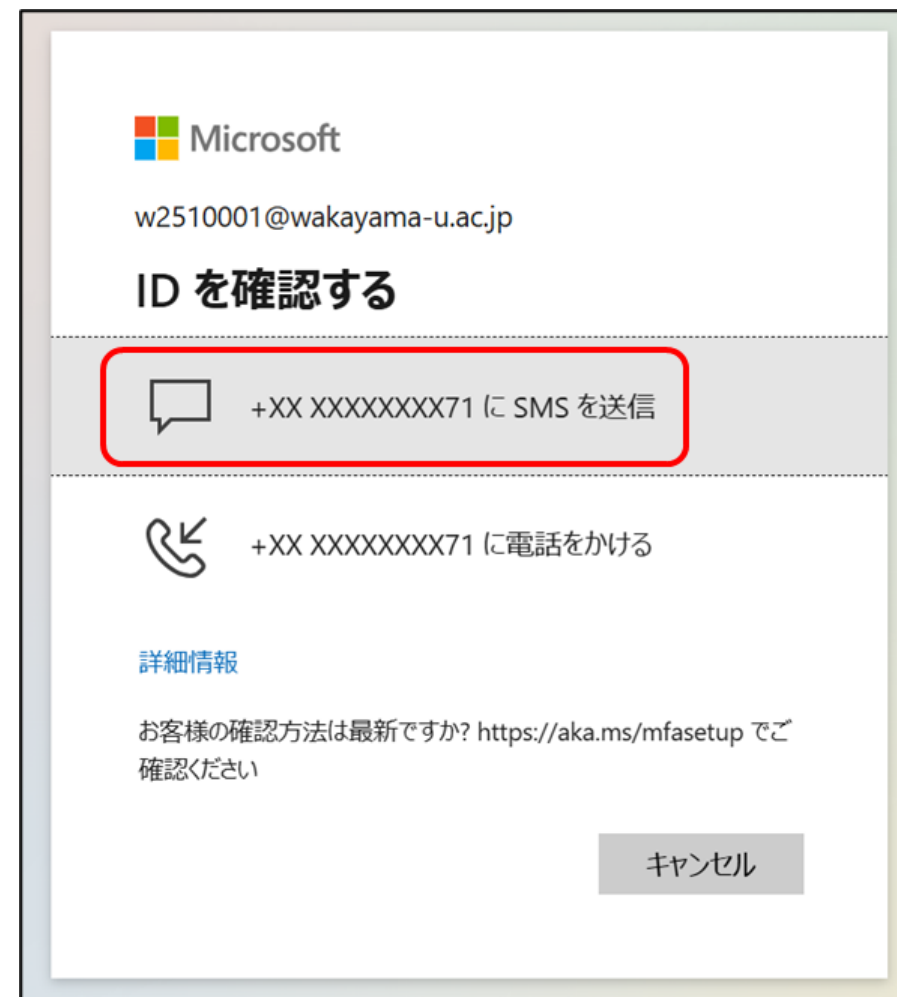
Microsoft

w2510001@wakayama-u.ac.jp

ID を確認する

+XX XXXXXXXX71 に SMS を送信

+XX XXXXXXXX71 に電話をかける

詳細情報

お客様の確認方法は最新ですか? https://aka.ms/mfasetup でご確認ください

キャンセル